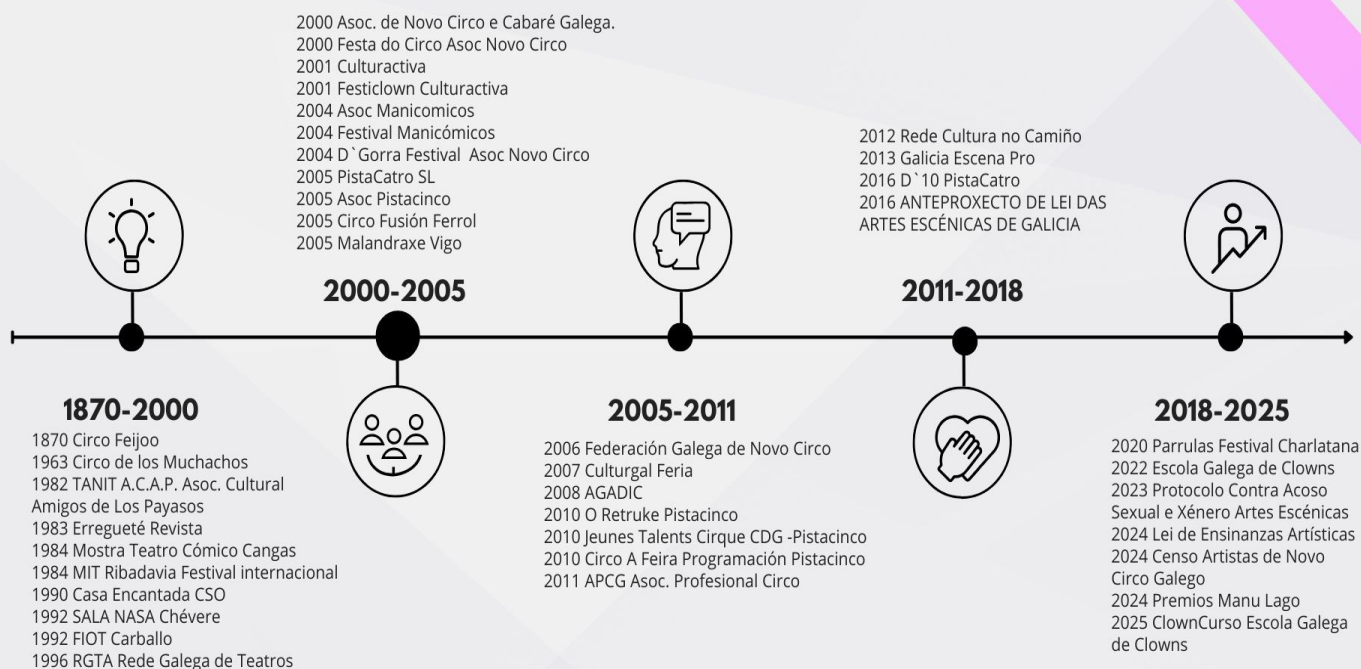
2000 Asoc. de Novo Circo e Cabaré Galega.
2000 Festa do Circo Asoc Novo Circo
2001 Culturactiva
2001 Festiclown Culturactiva
2004 Asoc Manicomicos
2004 Festival Manicómicos
2004 D`Gorra Festival Asoc Novo Circo
2005 PistaCatro SL
2005 Asoc Pistacinco
2005 Circo Fusión Ferrol
2005 Malandraxe Vigo

2000-2005

2012 Rede Cultura no Camiño
2013 Galicia Escena Pro
2016 D`10 PistaCatro
2016 ANTEPROXECTO DE LEI DAS ARTES ESCÉNICAS DE GALICIA

2011-2018

1870-2000
1870 Circo Feijoo
1963 Circo de los Muchachos
1982 TANIT A.C.A.P. Asoc. Cultural Amigos de Los Payasos
1983 Erreguеté Revista
1984 Mostra Teatro Cómico Cangas
1984 MIT Ribadavia Festival internacional
1990 Casa Encantada CSO
1992 SALA NASA Chévere
1992 FIOT Carballo
1996 RGTA Rede Galega de Teatros

2005-2011
2006 Federación Galega de Novo Circo
2007 Culturgal Feria
2008 AGADIC
2010 O Retruke Pistacinco
2010 Jeunes Talents Cirque CDG -Pistacinco
2010 Circo A Feira Programación Pistacinco
2011 APCG Asoc. Profesional Circo

2018-2025
2020 Parrulas Festival Charlatana
2022 Escola Galega de Clowns
2023 Protocolo Contra Acoso Sexual e Xénero Artes Escénicas
2024 Lei de Ensinanzas Artísticas
2024 Censo Artistas de Novo Circo Galego
2024 Premios Manu Lago
2025 ClownCurso Escola Galega de Clowns